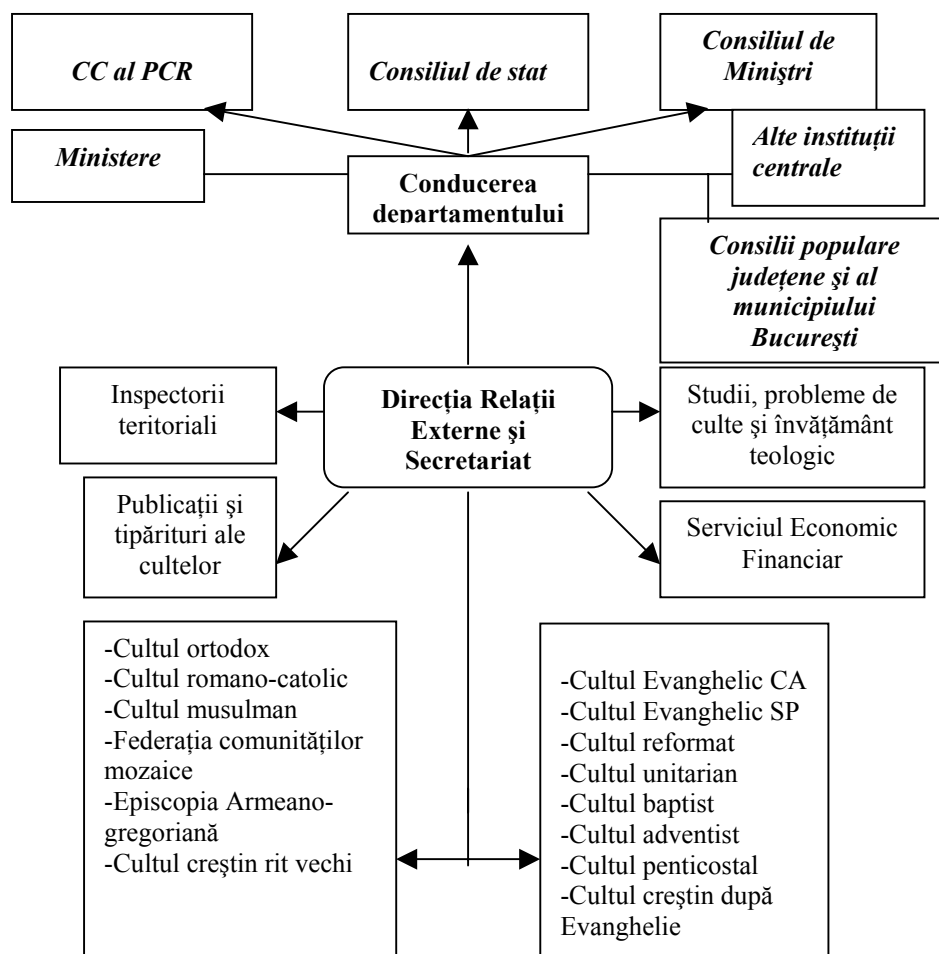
CC al PCR

Consiliul de stat

Consiliul de Miniştri

Ministere

Conducerea departamentului

Alte instituții centrale

Consilii populare județene şi al municipiului Bucureşti

Inspectorii teritoriali

Direcția Relații Externe şi Secretariat

Studii, probleme de culte şi învățământ teologic

Publicații şi tipărituri ale cultelor

Serviciul Economic Financiar

-Cultul ortodox
-Cultul romano-catolic
-Cultul musulman
-Federația comunităților mozaice
-Episcopia Armeano-gregoriană
-Cultul creştin rit vechi

-Cultul Evanghelic CA
-Cultul Evanghelic SP
-Cultul reformat
-Cultul unitarian
-Cultul baptist
-Cultul adventist
-Cultul penticostal
-Cultul creştin după Evanghelie